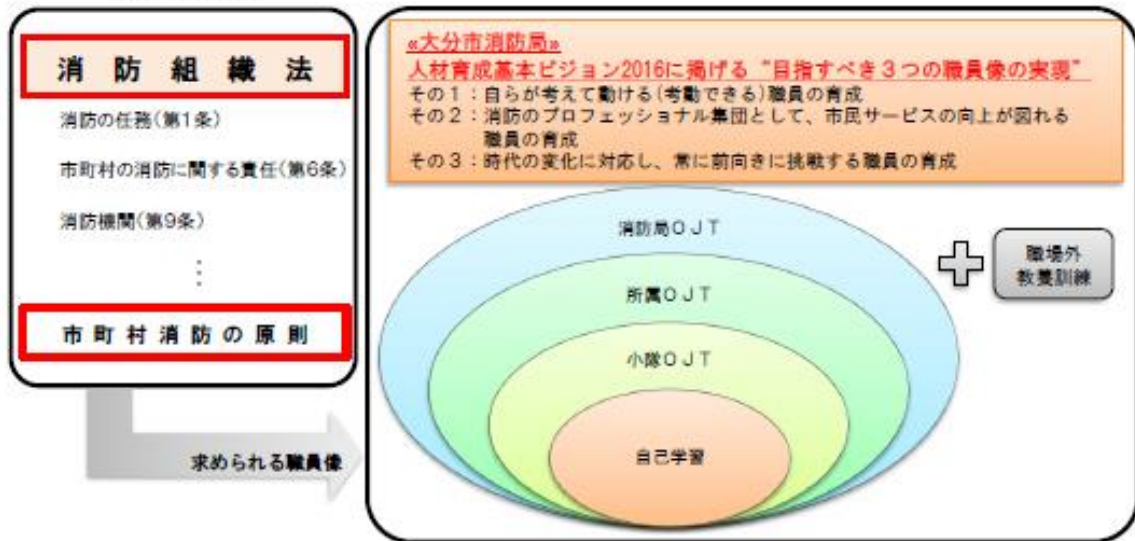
消防組織法

消防の任務(第1条)

市町村の消防に関する責任(第6条)

消防機関(第9条)

⋮

市町村消防の原則

求められる職員像

«大分市消防局»
人材育成基本ビジョン2016に掲げる"目指すべき3つの職員像の実現"
その1：自らが考えて動ける(考動できる)職員の育成
その2：消防のプロフェッショナル集団として、市民サービスの向上が図れる職員の育成
その3：時代の変化に対応し、常に前向きに挑戦する職員の育成

消防局OJT

所属OJT

小隊OJT

自己学習

職場外教養訓練